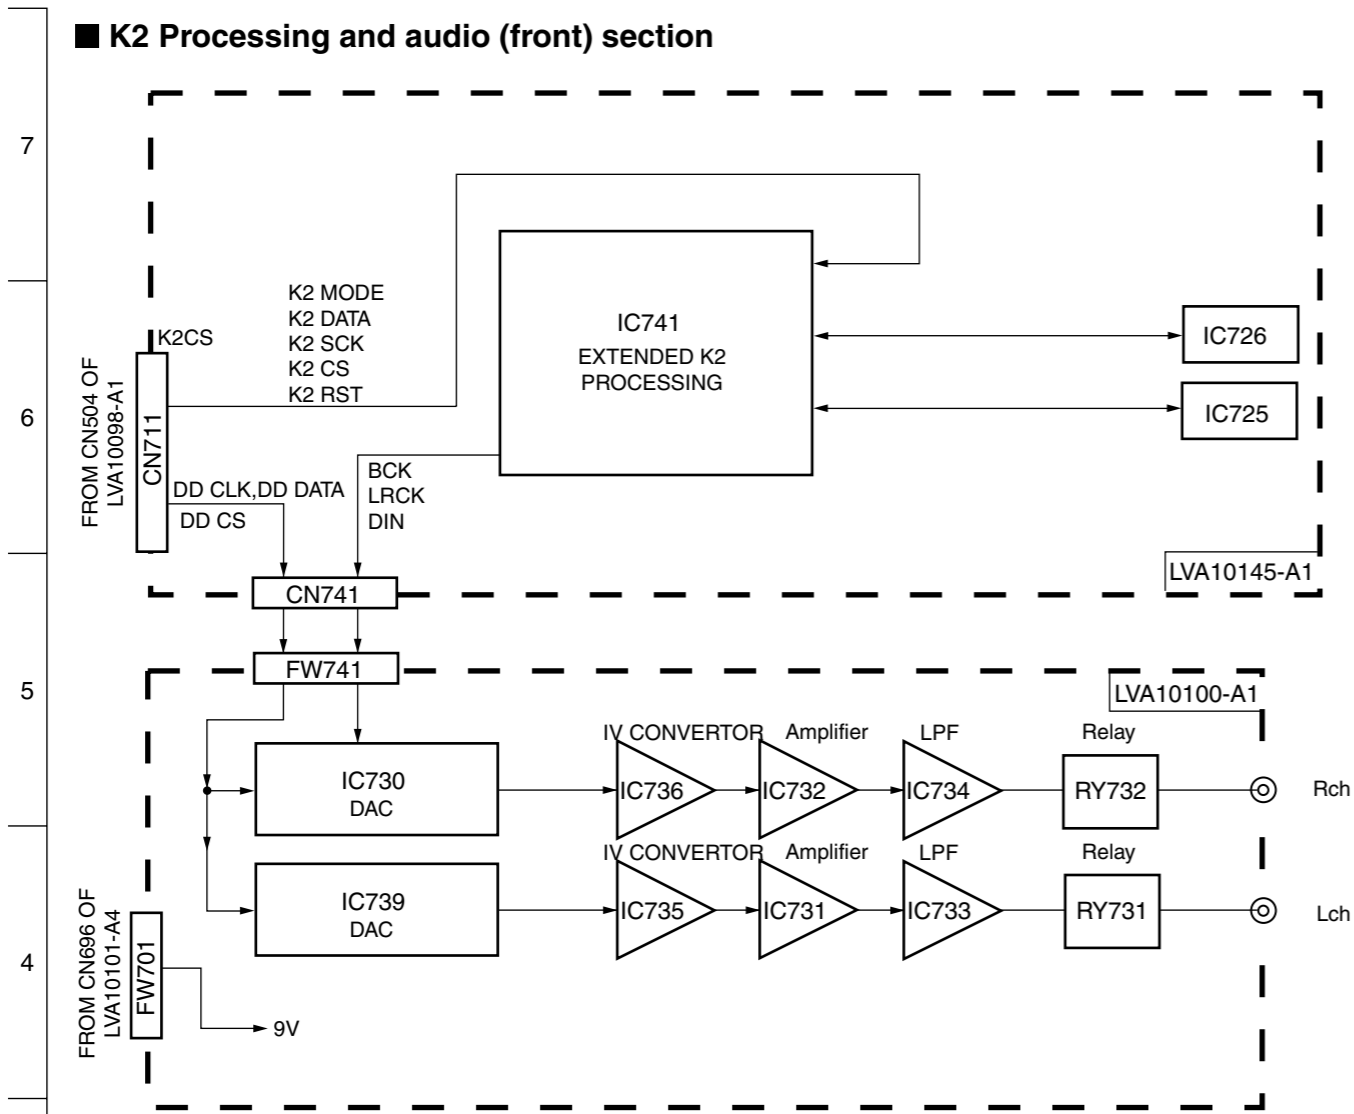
■ K2 Processing and audio (front) section

7

6

5

4

FROM CN504 OF LVA10098-A1

CN711

K2CS

K2 MODE
K2 DATA
K2 SCK
K2 CS
K2 RST

IC741
EXTENDED K2
PROCESSING

IC726

IC725

DD CLK,DD DATA
DD CS

BCK
LRCK
DIN

LVA10145-A1

CN741

FW741

LVA10100-A1

IV CONVERTOR Amplifier LPF Relay

IC730
DAC

IC736

IC732

IC734

RY732

Rch

IV CONVERTOR Amplifier LPF Relay

IC739
DAC

IC735

IC731

IC733

RY731

Lch

FROM CN696 OF LVA10101-A4

FW701

9V